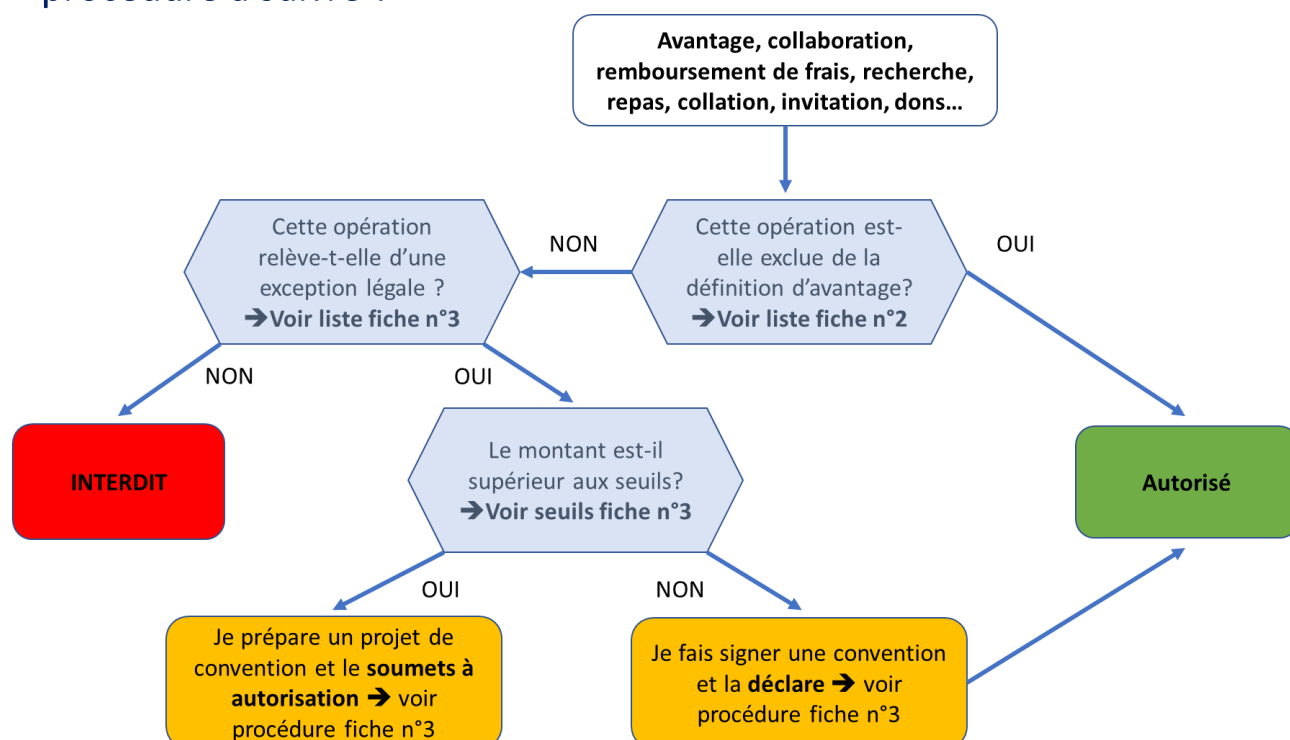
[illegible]

Avantage, collaboration, remboursement de frais, recherche, repas, collation, invitation, dons…

Cette opération est-elle exclue de la définition d'avantage?
➔Voir liste fiche n°2

NON

OUI

Cette opération relève-t-elle d'une exception légale ?
➔Voir liste fiche n°3

NON

OUI

INTERDIT

Le montant est-il supérieur aux seuils?
➔Voir seuils fiche n°3

Autorisé

OUI

NON

Je prépare un projet de convention et le soumets à autorisation ➔ voir procédure fiche n°3

Je fais signer une convention et la déclare ➔ voir procédure fiche n°3